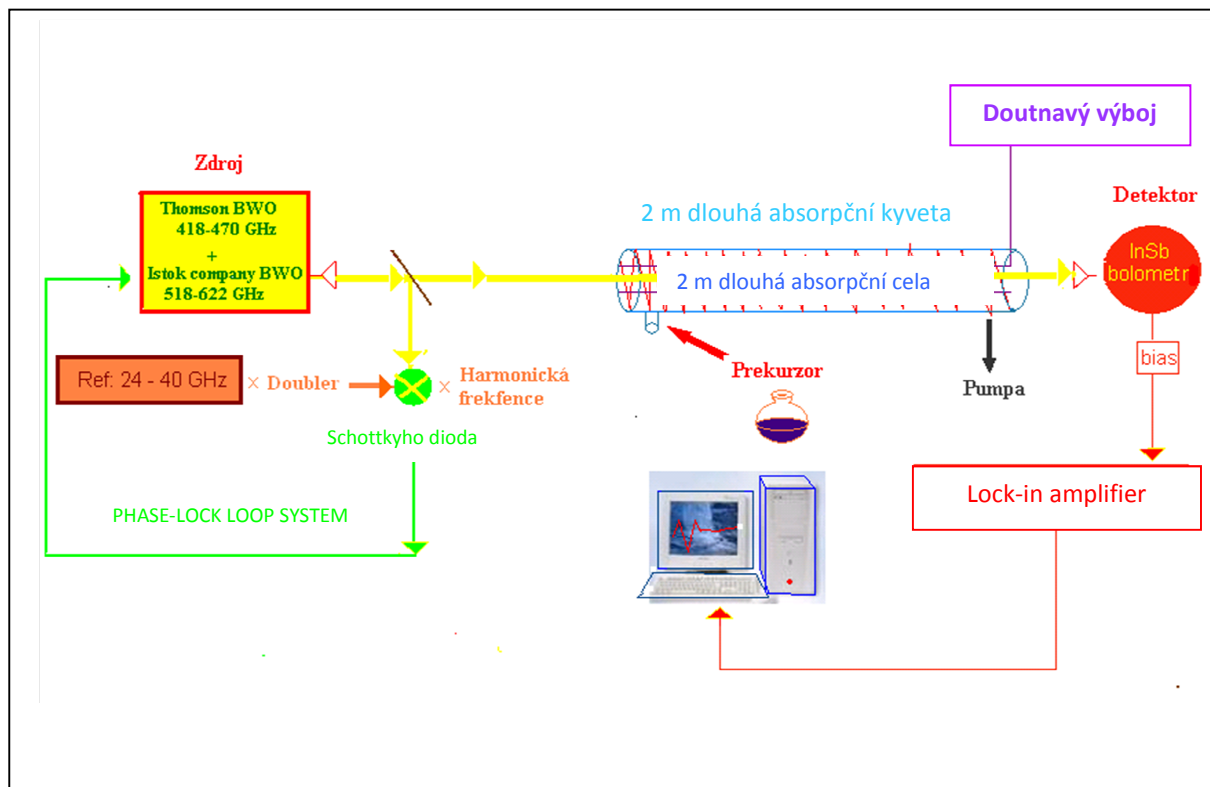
Doutnavý výboj

Zdroj

Thomson BWO 418-470 GHz + Istok company BWO 518-622 GHz

2 m dlouhá absorpční kyveta

2 m dlouhá absorpční cela

Detektor

InSb bolometr

Ref: 24 - 40 GHz

× Doubler

× Harmonická frekfence

Schottkyho dioda

Prekurzor

Pumpa

bias

Lock-in amplifier

PHASE-LOCK LOOP SYSTEM